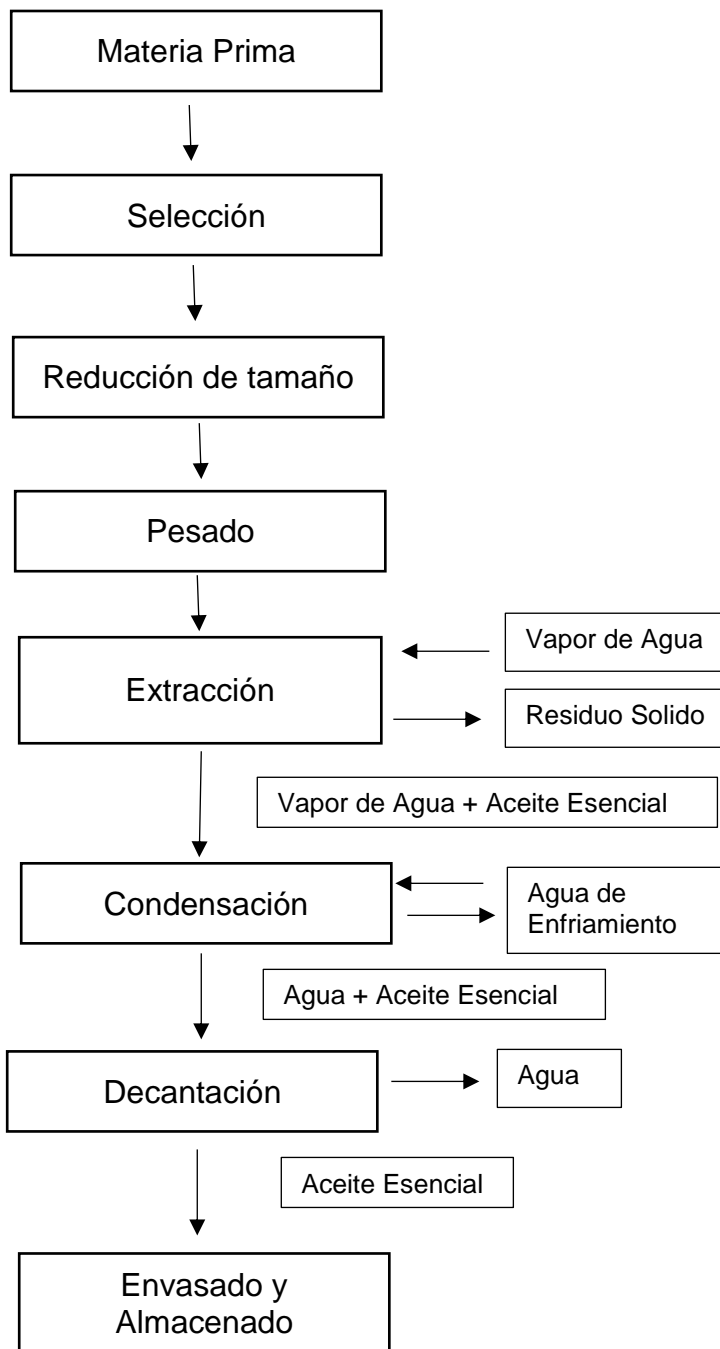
Materia Prima

Selección

Reducción de tamaño

Pesado

Vapor de Agua

Extracción

Residuo Solido

Vapor de Agua + Aceite Esencial

Condensación

Agua de Enfriamiento

Agua + Aceite Esencial

Decantación

Agua

Aceite Esencial

Envasado y Almacenado